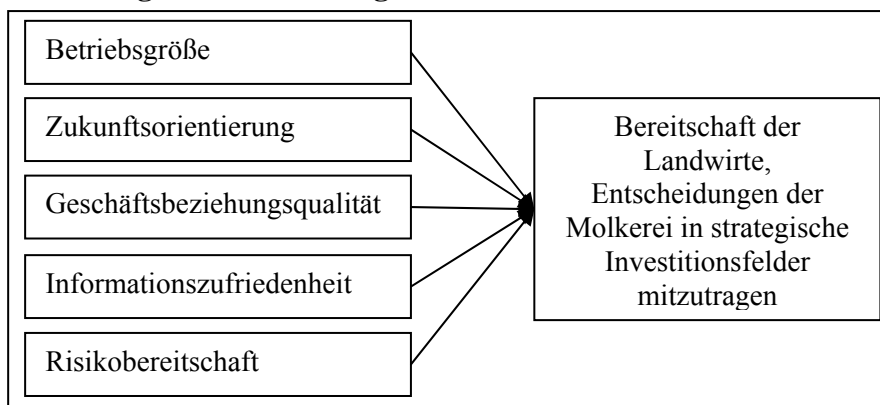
Betriebsgröße

Zukunftsorientierung

Geschäftsbeziehungsqualität

Informationszufriedenheit

Risikobereitschaft

Bereitschaft der Landwirte, Entscheidungen der Molkerei in strategische Investitionsfelder mitzutragen